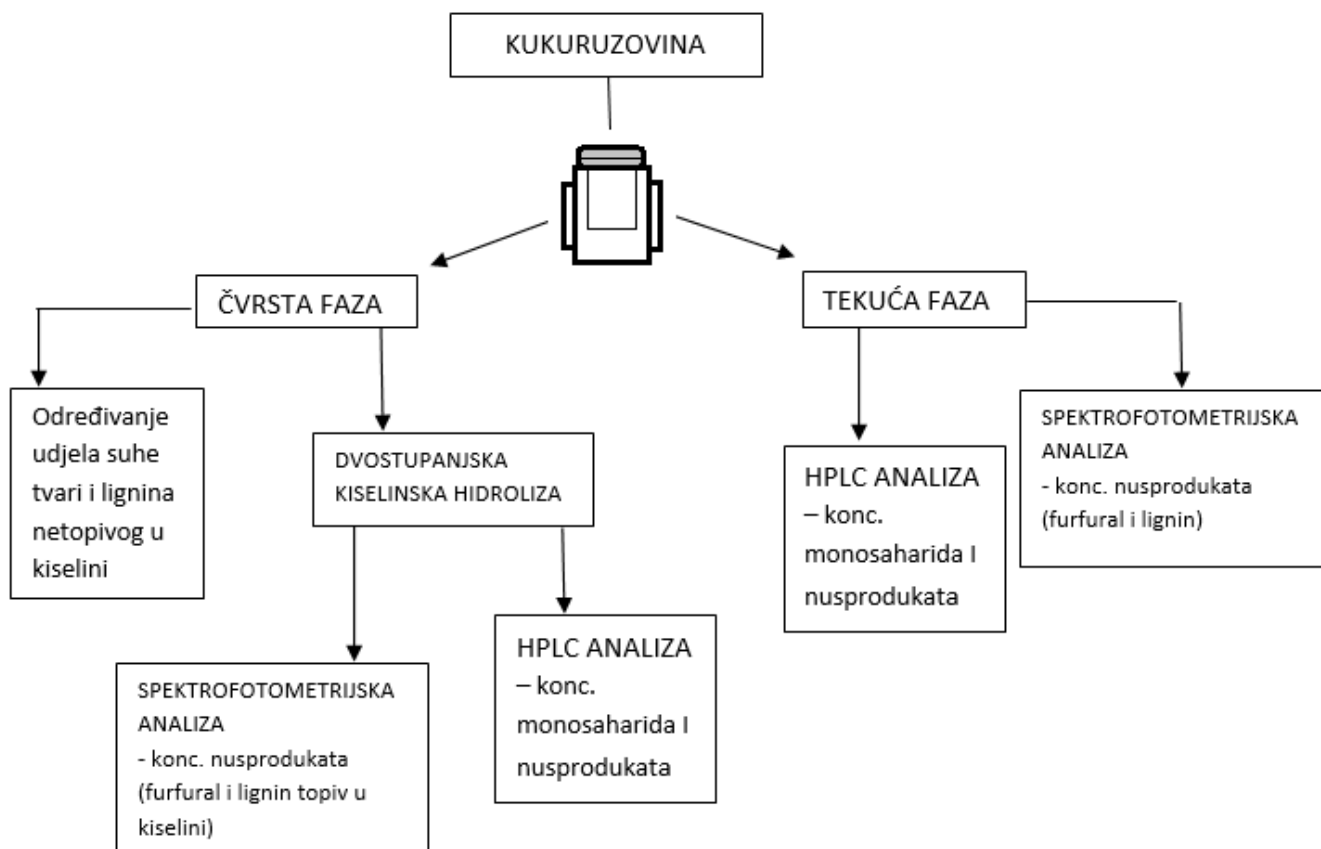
KUKURUZOVINA

ČVRSTA FAZA

TEKUĆA FAZA

Određivanje udjela suhe tvari i lignina netopivog u kiselini

DVOSTUPANJSKA KISELINSKA HIDROLIZA

HPLC ANALIZA – konc. monosaharida I nusprodukata

SPEKTROFOTOMETRIJSKA ANALIZA
- konc. nusprodukata (furfural i lignin)

SPEKTROFOTOMETRIJSKA ANALIZA
- konc. nusprodukata (furfural i lignin topiv u kiselini)

HPLC ANALIZA – konc. monosaharida I nusprodukata